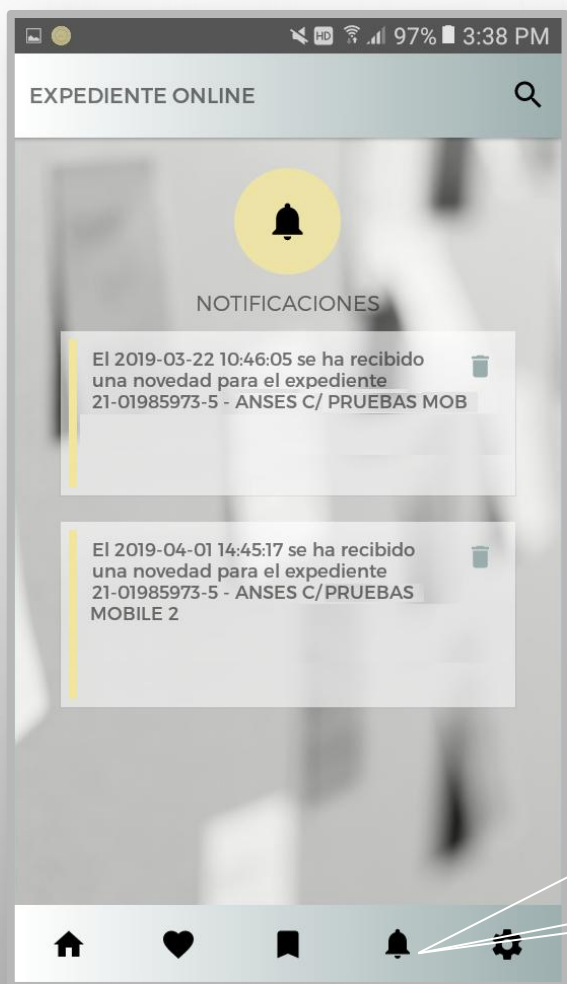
97% 3:38 PM

EXPEDIENTE ONLINE

NOTIFICACIONES

El 2019-03-22 10:46:05 se ha recibido una novedad para el expediente 21-01985973-5 - ANSES C/ PRUEBAS MOB

El 2019-04-01 14:45:17 se ha recibido una novedad para el expediente 21-01985973-5 - ANSES C/PRUEBAS MOBILE 2